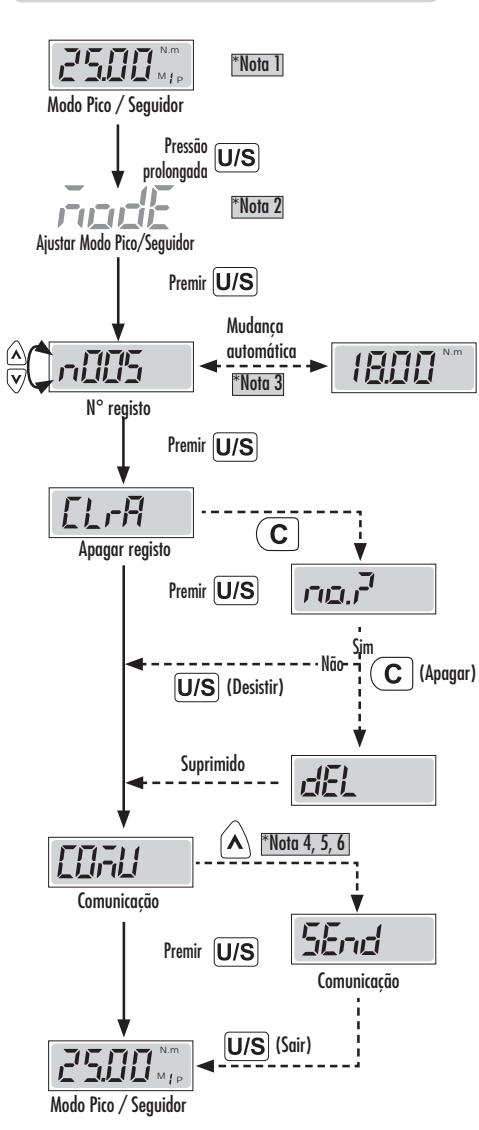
25.00 N.m M f P
*Nota 1
Modo Pico / Seguidor

Pressão prolongada U/S

nodE
*Nota 2
Ajustar Modo Pico/Seguidor

Premir U/S

n005
Mudança automática
*Nota 3
18.00 N.m
N° registo

Premir U/S

CLrA
Apagar registo

C

Premir U/S

no.?

Sim
Não
C (Apagar)
U/S (Desistir)

Suprimido
dEL

COMU
Comunicação
*Nota 4, 5, 6

Premir U/S

SEnd
Comunicação

U/S (Sair)

25.00 N.m M f P
Modo Pico / Seguidor